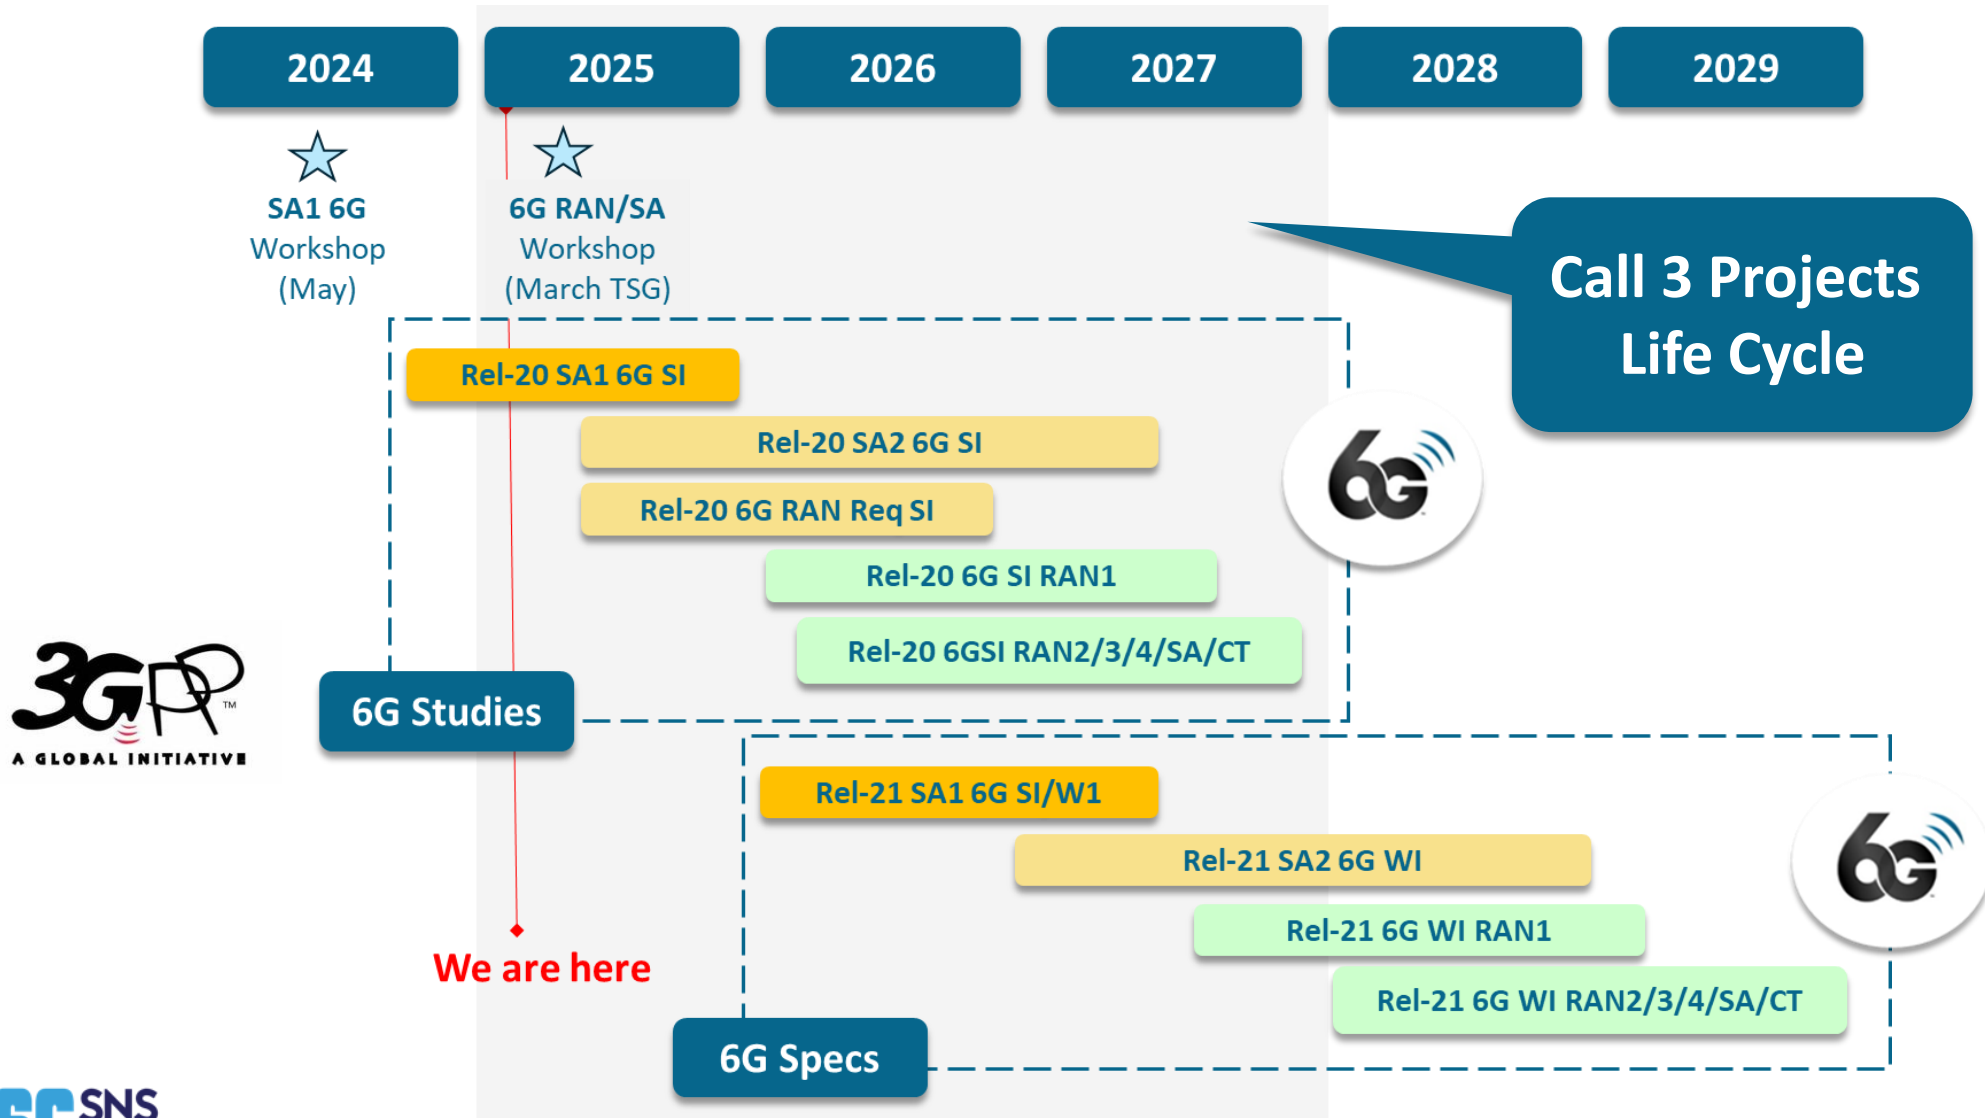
2024

2025

2026

2027

2028

2029

SA1 6G
Workshop
(May)

6G RAN/SA
Workshop
(March TSG)

Call 3 Projects
Life Cycle

Rel-20 SA1 6G SI

Rel-20 SA2 6G SI

Rel-20 6G RAN Req SI

6G

Rel-20 6G SI RAN1

Rel-20 6GSI RAN2/3/4/SA/CT

3GPP
A GLOBAL INITIATIVE

6G Studies

Rel-21 SA1 6G SI/W1

Rel-21 SA2 6G WI

6G

Rel-21 6G WI RAN1

We are here

Rel-21 6G WI RAN2/3/4/SA/CT

6G Specs

SNS